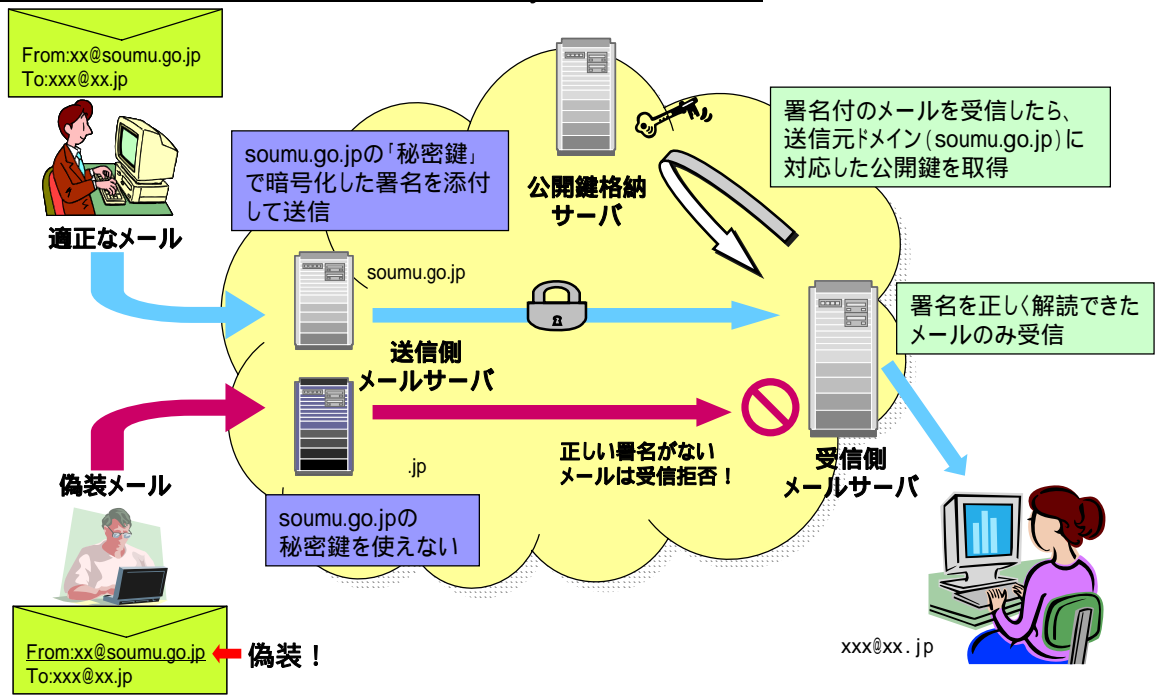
From:xx@soumu.go.jp
To:xxx@xx.jp

適正なメール

soumu.go.jpの「秘密鍵」で暗号化した署名を添付して送信

公開鍵格納サーバ

署名付のメールを受信したら、送信元ドメイン(soumu.go.jp)に対応した公開鍵を取得

soumu.go.jp

送信側
メールサーバ

署名を正しく解読できたメールのみ受信

.jp

正しい署名がないメールは受信拒否！

受信側
メールサーバ

偽装メール

soumu.go.jpの
秘密鍵を使えない

From:xx@soumu.go.jp
To:xxx@xx.jp

偽装！

xxx@xx.jp